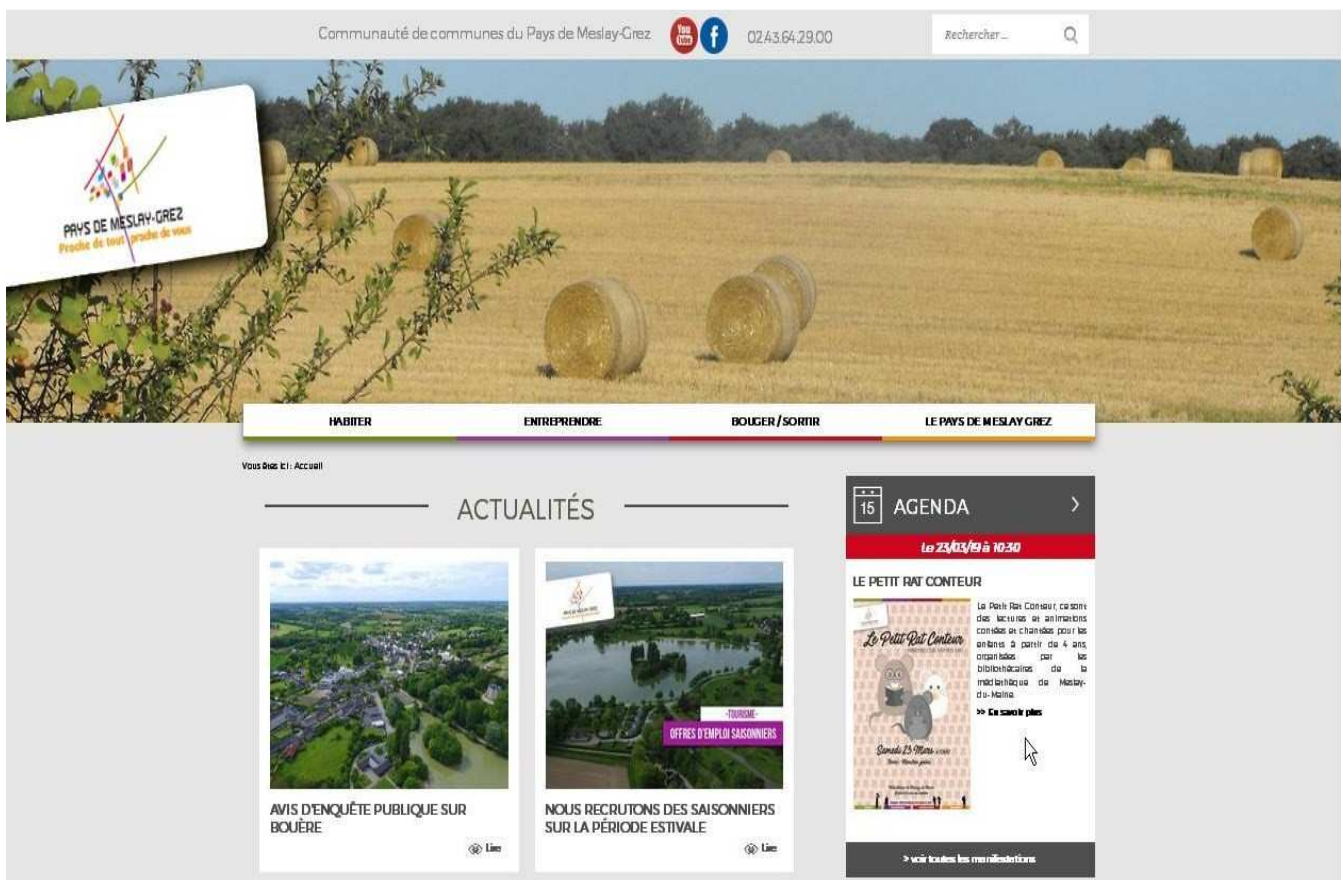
Communauté de communes du Pays de Meslay-Grez

02 43 64 29 00

Rechercher...

PAYS DE MESLAY-GREZ
Proche de tout proche de vous

HABITER | ENTREPRENDRE | BOUGER / SORTIR | LE PAYS DE MESLAY GREZ

Vous êtes ici : Accueil

ACTUALITÉS

-TOURISME-
OFFRES D'EMPLOI SAISONNIERS

AVIS D'ENQUÊTE PUBLIQUE SUR BOUÈRE

Lire

NOUS RECRUTONS DES SAISONNIERS SUR LA PÉRIODE ESTIVALE

Lire

15 AGENDA

Le 23/03/19 à 10:30

LE PETIT RAT CONTEUR

Le Petit Rat Conteur, ce sont des lectures et animations contées et chantées pour les enfants à partir de 4 ans, organisées par les bibliothécaires de la médiathèque de Meslay-du-Maine.

>> En savoir plus

Le Petit Rat Conteur

Samedi 23 Mars

> voir toutes les manifestations